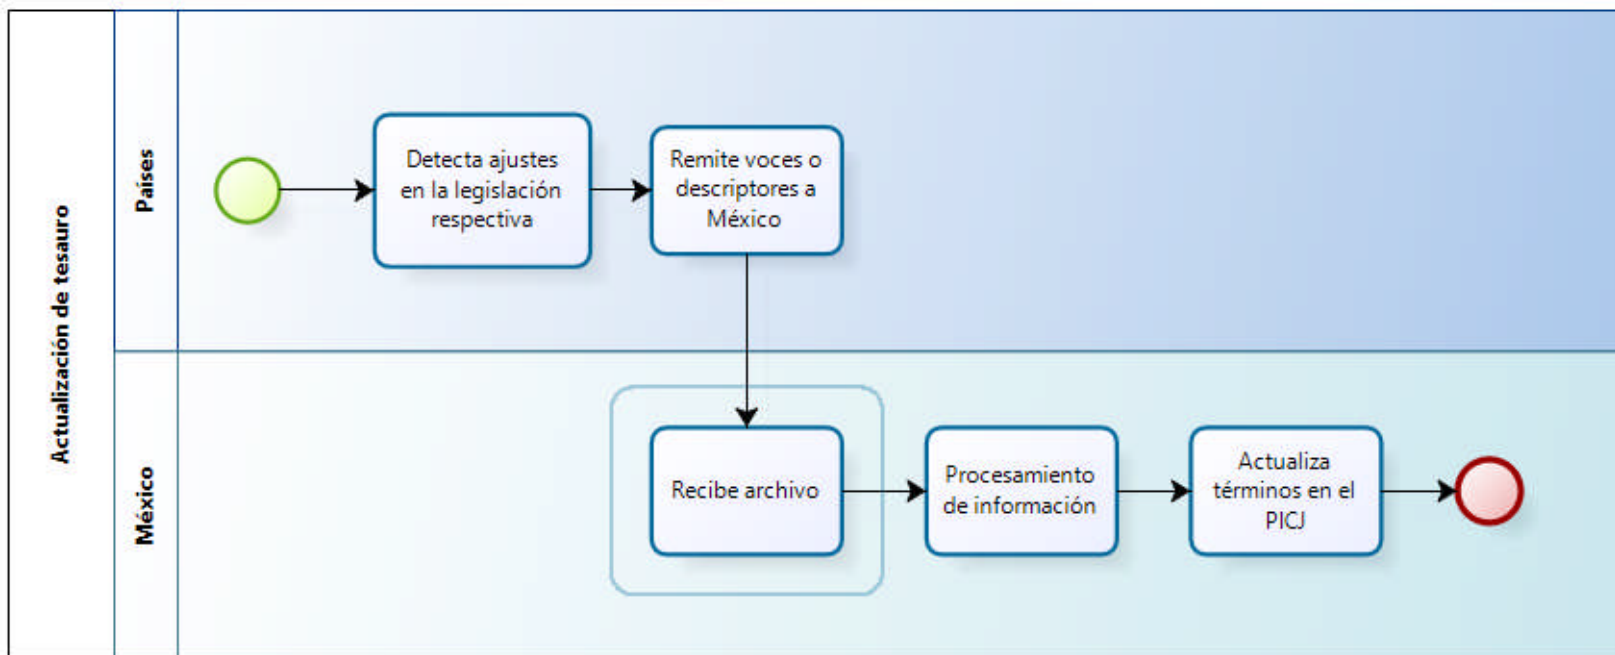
Actualización de tesauro

Países

Detecta ajustes en la legislación respectiva

Remite voces o descriptores a México

México

Recibe archivo

Procesamiento de información

Actualiza términos en el PICJ